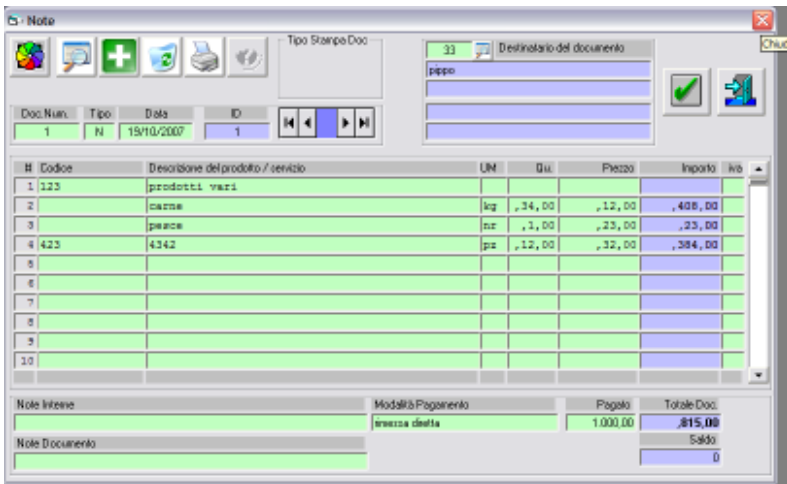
Note

Chiu

Tipo Stampa Doc

33 Destinatario del documento

pippo

| Doc. Num. | Tipo | Data | ID |
|---|---|---|---|
| 1 | N | 19/10/2007 | 1 |

| # | Codice | Descrizione del prodotto / servizio | UM | Qu. | Prezzo | Importo | iva |
|---|---|---|---|---|---|---|---|
| 1 | 123 | prodotti vari | | | | | |
| 2 | | carne | kg | ,34,00 | ,12,00 | ,408,00 | |
| 3 | | pesce | nr | ,1,00 | ,23,00 | ,23,00 | |
| 4 | 423 | 4342 | pz | ,12,00 | ,32,00 | ,384,00 | |
| 5 | | | | | | | |
| 6 | | | | | | | |
| 7 | | | | | | | |
| 8 | | | | | | | |
| 9 | | | | | | | |
| 10 | | | | | | | |

Note Interne

Modalità Pagamento
rimessa diretta

Pagato
1.000,00

Totale Doc.
,815,00

Note Documento

Saldo
0